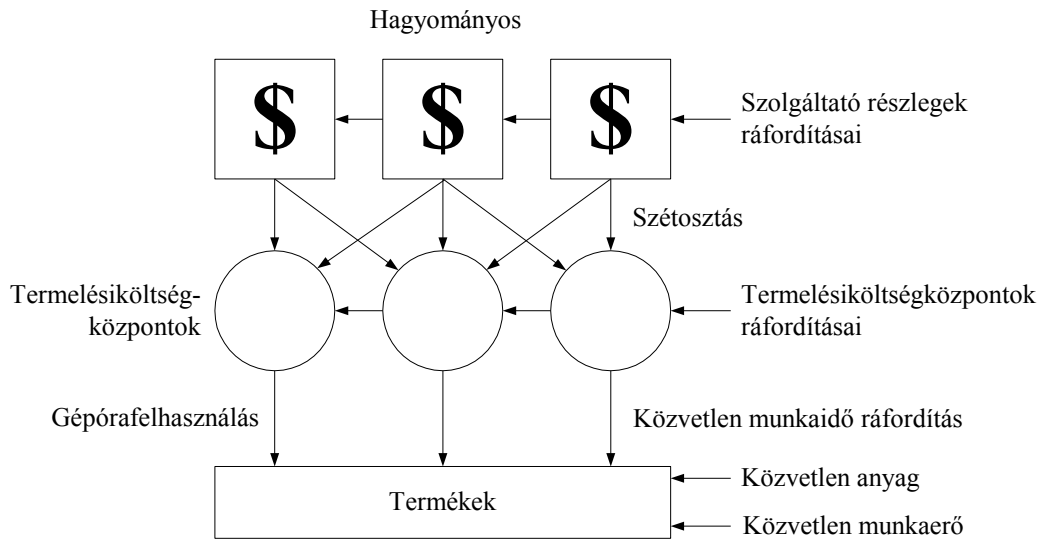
Hagyományos

$

$

$

Szolgáltató részlegek ráfordításai

Szétosztás

Termelésiköltség-központok

Termelésiköltségközpontok ráfordításai

Gépórafelhasználás

Közvetlen munkaidő ráfordítás

Termékek

Közvetlen anyag

Közvetlen munkaerő